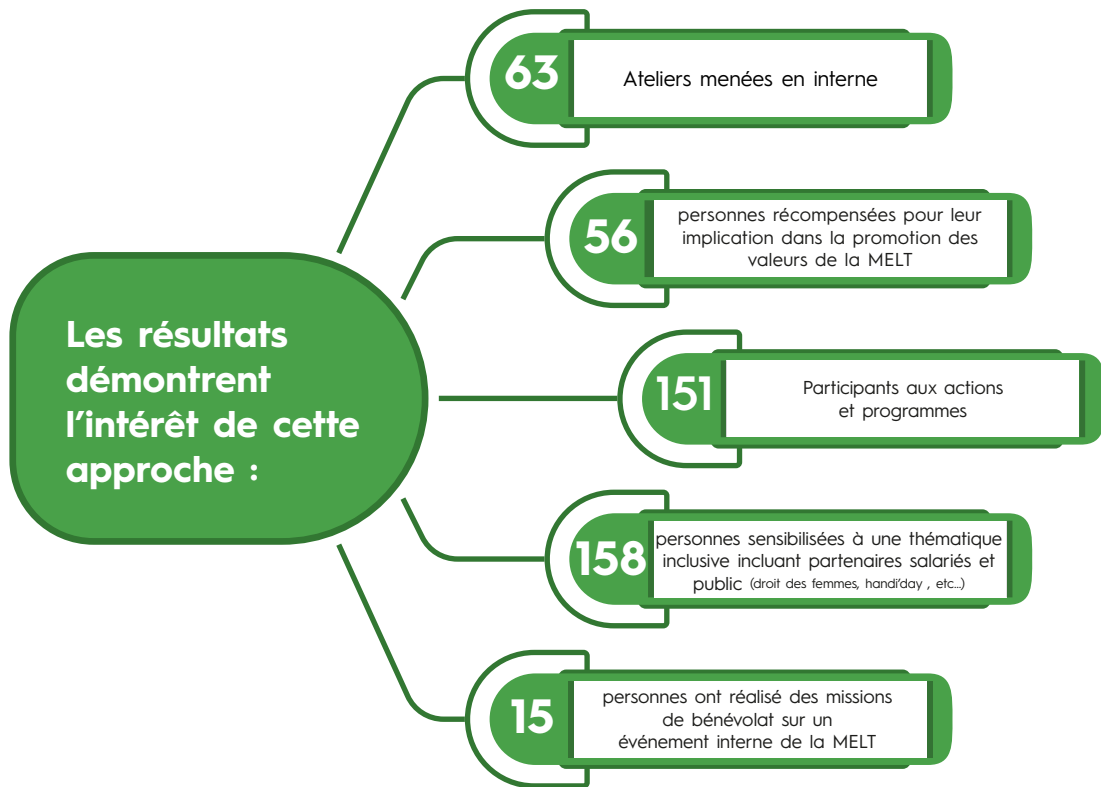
Les résultats démontrent l’intérêt de cette approche :

63 Ateliers menées en interne

56 personnes récompensées pour leur implication dans la promotion des valeurs de la MELT

151 Participants aux actions et programmes

158 personnes sensibilisées à une thématique inclusive incluant partenaires salariés et public (droit des femmes, handi’day , etc...)

15 personnes ont réalisé des missions de bénévolat sur un événement interne de la MELT